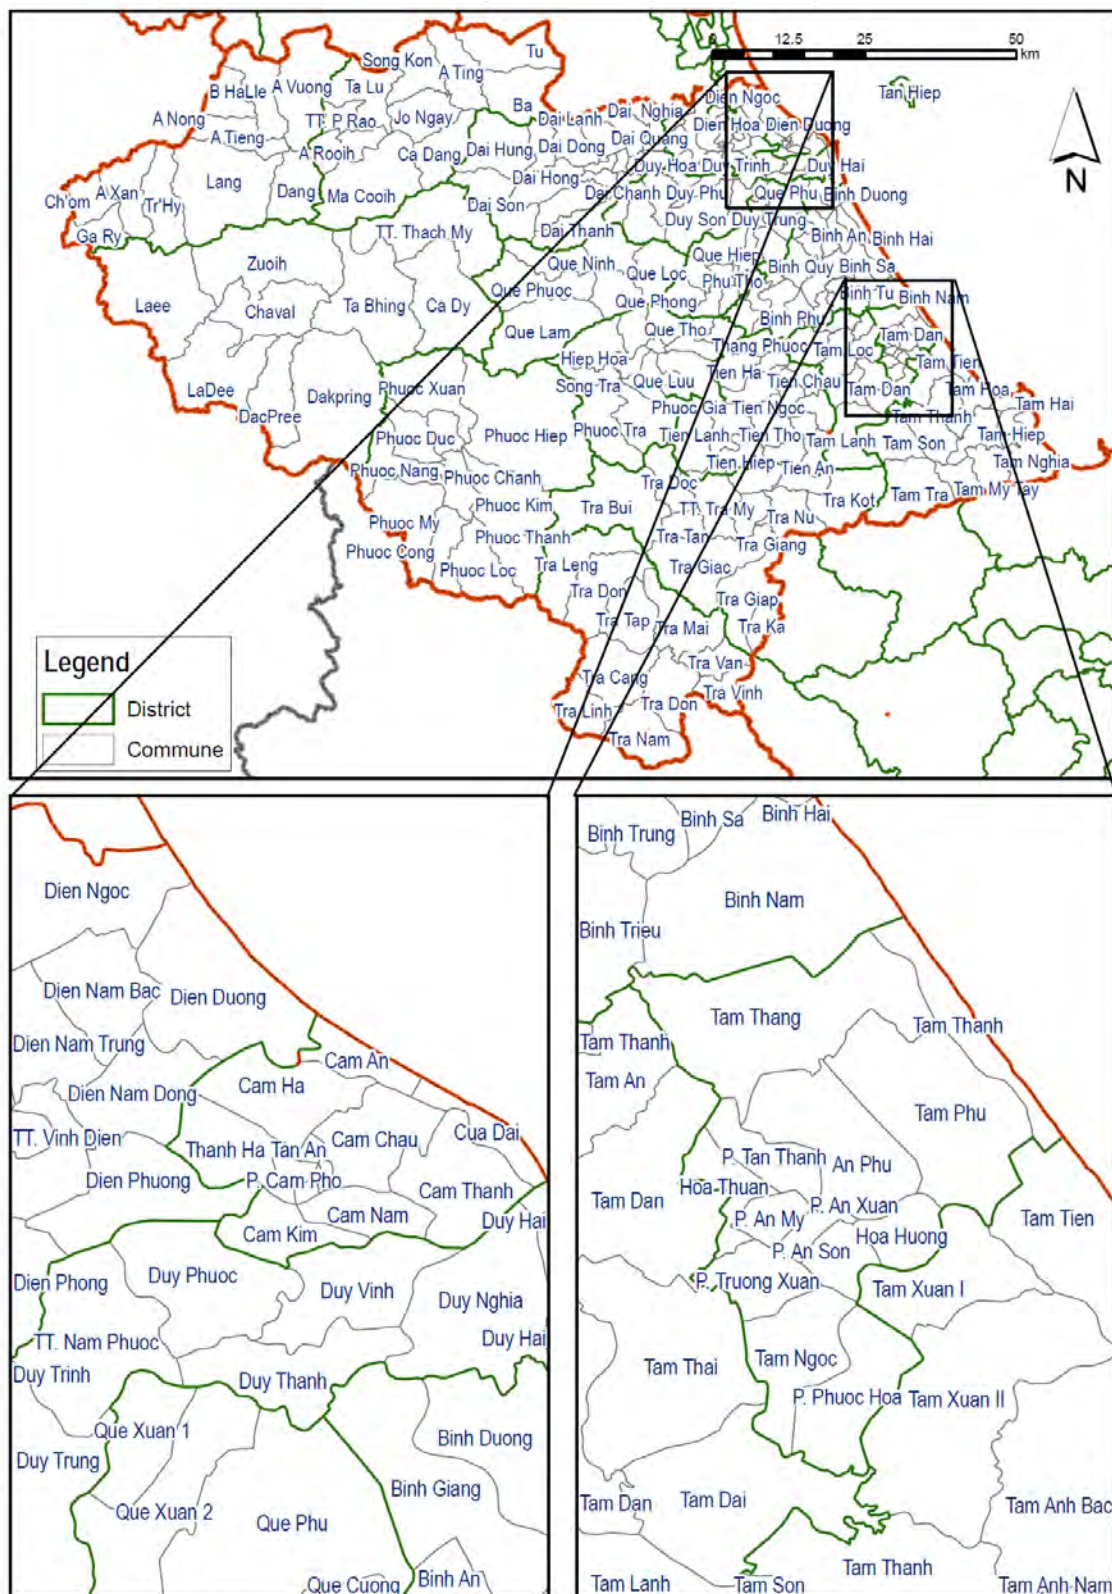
0 12.5 25 50 km

N

Song Kon
Tu
A Ting
B HaLle
A Vuong
Ta Lu
A Nong
TT. P Rao
Jo Ngay
Ba
Dai Lanh
Dai Nghia
Dien Ngoc
Tan Hiep
Dien Hoa
Dien Duong
A Tieng
A Rooih
Ca Dang
Dai Hung
Dai Dong
Dai Quang
Duy Hoa
Duy Trinh
Duy Hai
Lang
Dang
Ma Cooih
Dai Hong
Dai Chanh
Duy Phu
Que Phu
Binh Duong
Ch'om
A Xan
Tr'Hy
Dai Son
Duy Son
Duy Trung
Ga Ry
TT. Thach My
Dai Thanh
Binh An
Binh Hai
Zuoih
Que Ninh
Que Hiep
Binh Quy
Binh Sa
Que Loc
Phu Tho
Laee
Chaval
Ta Bhing
Ca Dy
Que Phuoc
Que Phong
Binh Tu
Binh Nam
Binh Phu
Que Lam
Que Tho
Tam Dan
Thang Phuoc
Tam Loc
Tam Tien
Hiep Hoa
Tien Ha
Tien Chau
Tam Dan
Tam Hoa
LaDee
Dakpring
Phuoc Xuan
Song Tra
Que Luu
Tam Thanh
Tam Hai
DacPree
Phuoc Gia
Tien Ngoc
Phuoc Duc
Phuoc Hiep
Phuoc Tra
Tien Lanh
Tien Tho
Tam Lanh
Tam Son
Tam Hiep
Tien Hiep
Tien An
Tam Nghia
Phuoc Nang
Phuoc Chanh
Tra Doc
Tra Kot
Tam Tra
Tam My Tay
Phuoc Kim
Tra Bui
TT. Tra My
Tra Nu
Phuoc My
Phuoc Thanh
Tra Tan
Tra Giang
Phuoc Cong
Phuoc Loc
Tra Leng
Tra Giac
Tra Don
Tra Giap
Tra Tap
Tra Mai
Tra Ka
Tra Van
Tra Cang
Tra Vinh
Tra Linh
Tra Don
Tra Nam

Legend
District
Commune

Dien Ngoc
Dien Nam Bac
Dien Duong
Dien Nam Trung
Cam An
Dien Nam Dong
Cam Ha
TT. Vinh Dien
Cam Chau
Cua Dai
Thanh Ha
Tan An
Dien Phuong
P. Cam Pho
Cam Thanh
Cam Nam
Duy Hai
Cam Kim
Dien Phong
Duy Phuoc
Duy Vinh
Duy Nghia
Duy Hai
TT. Nam Phuoc
Duy Trinh
Duy Thanh
Que Xuan 1
Binh Duong
Duy Trung
Binh Giang
Que Xuan 2
Que Phu
Que Cuong
Binh An

Binh Sa
Binh Hai
Binh Trung
Binh Nam
Binh Trieu
Tam Thang
Tam Thanh
Tam Thanh
Tam An
Tam Phu
P. Tan Thanh
An Phu
Tam Dan
Hoa Thuan
P. An My
P. An Xuan
Tam Tien
P. An Son
Hoa Huong
P. Truong Xuan
Tam Xuan I
Tam Thai
Tam Ngoc
P. Phuoc Hoa
Tam Xuan II
Tam Dan
Tam Dai
Tam Anh Bac
Tam Thanh
Tam Lanh
Tam Son
Tam Anh Nam